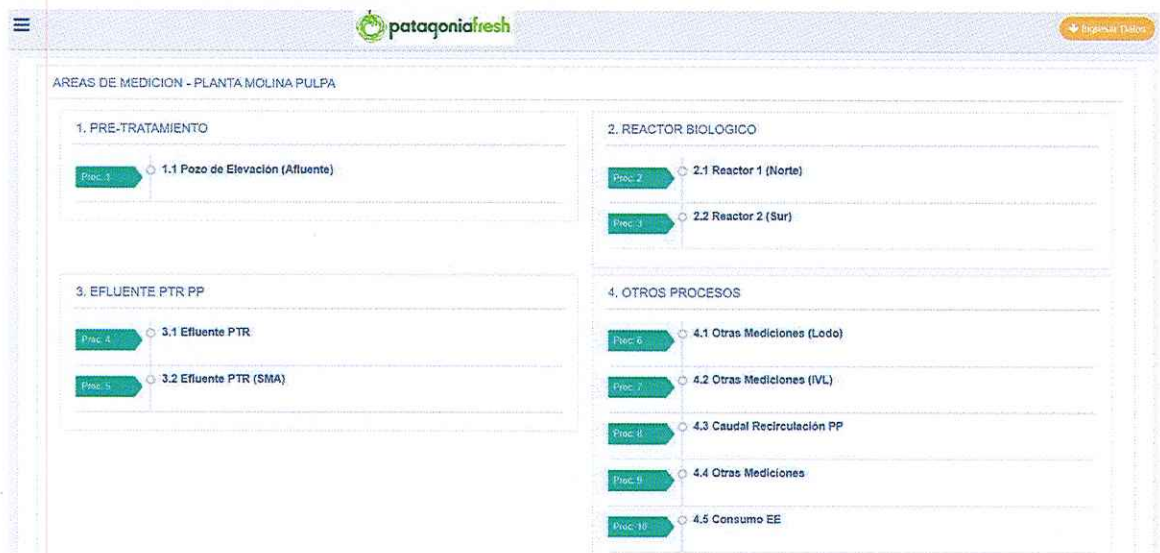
patagoniafresh

Ingresar Datos

AREAS DE MEDICION - PLANTA MOLINA PULPA

1. PRE-TRATAMIENTO

Proc. 1 1.1 Pozo de Elevación (Afluente)

2. REACTOR BIOLOGICO

Proc. 2 2.1 Reactor 1 (Norte)

Proc. 3 2.2 Reactor 2 (Sur)

3. EFLUENTE PTR PP

Proc. 4 3.1 Efluente PTR

Proc. 5 3.2 Efluente PTR (SMA)

4. OTROS PROCESOS

Proc. 6 4.1 Otras Mediciones (Lodo)

Proc. 7 4.2 Otras Mediciones (IVL)

Proc. 8 4.3 Caudal Recirculación PP

Proc. 9 4.4 Otras Mediciones

Proc. 10 4.5 Consumo EE